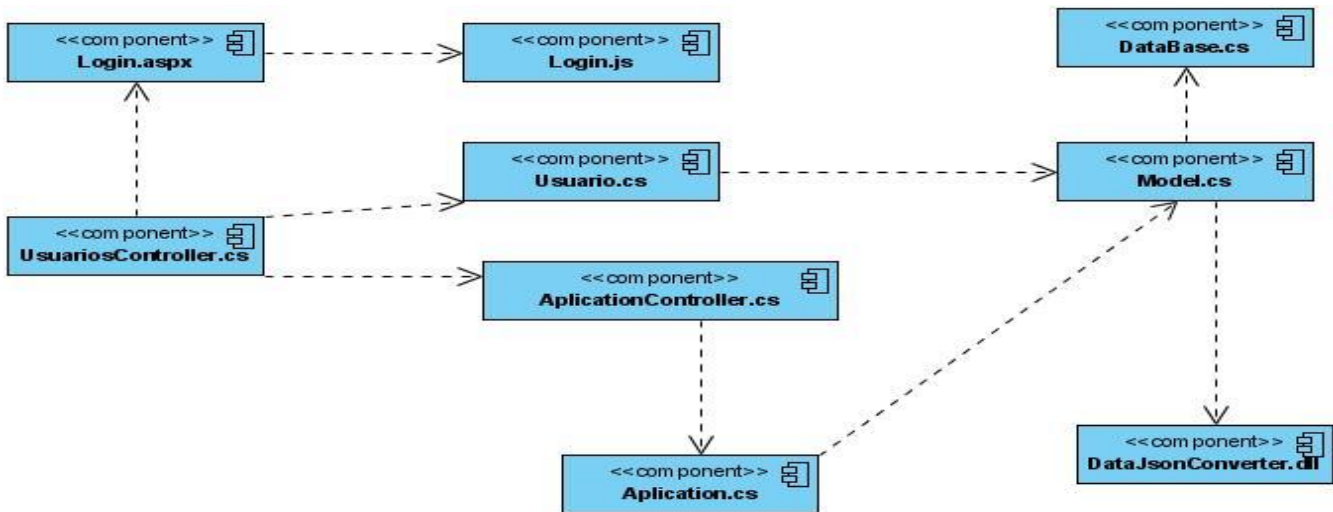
<<component>>
Login.aspx

<<component>>
Login.js

<<component>>
DataBase.cs

<<component>>
Usuario.cs

<<component>>
Model.cs

<<component>>
UsuariosController.cs

<<component>>
AplicationController.cs

<<component>>
Aplication.cs

<<component>>
DataJsonConverter.dll